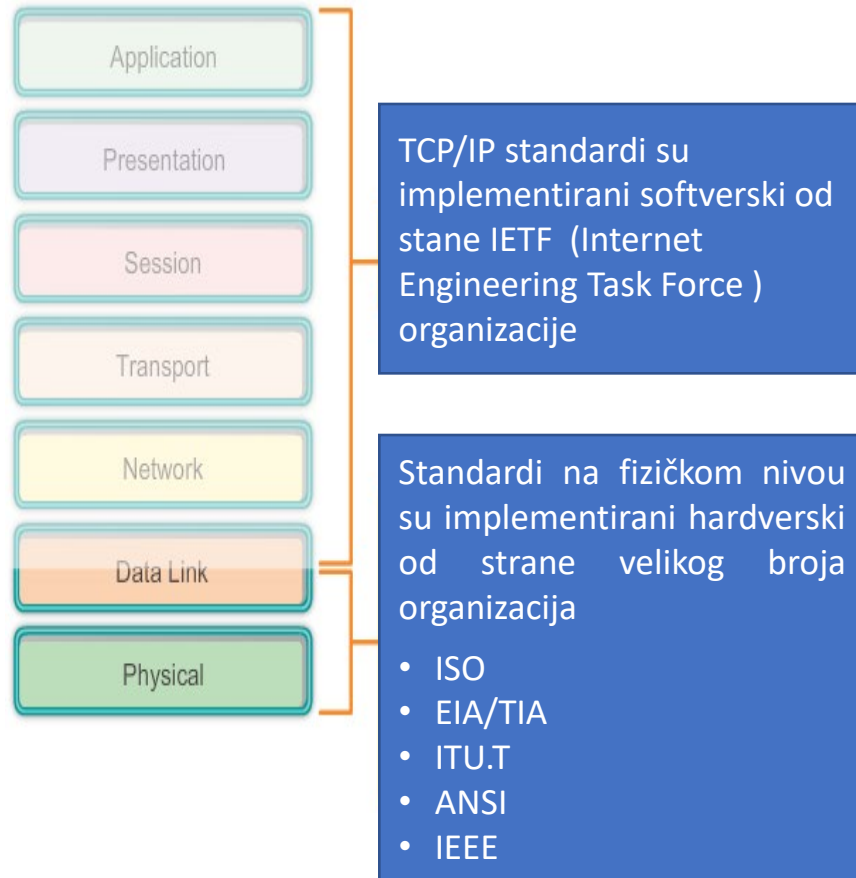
Application

Presentation

Session

Transport

Network

Data Link

Physical

TCP/IP standardi su implementirani softverski od stane IETF (Internet Engineering Task Force ) organizacije

Standardi na fizičkom nivou su implementirani hardverski od strane velikog broja organizacija

• ISO
• EIA/TIA
• ITU.T
• ANSI
• IEEE